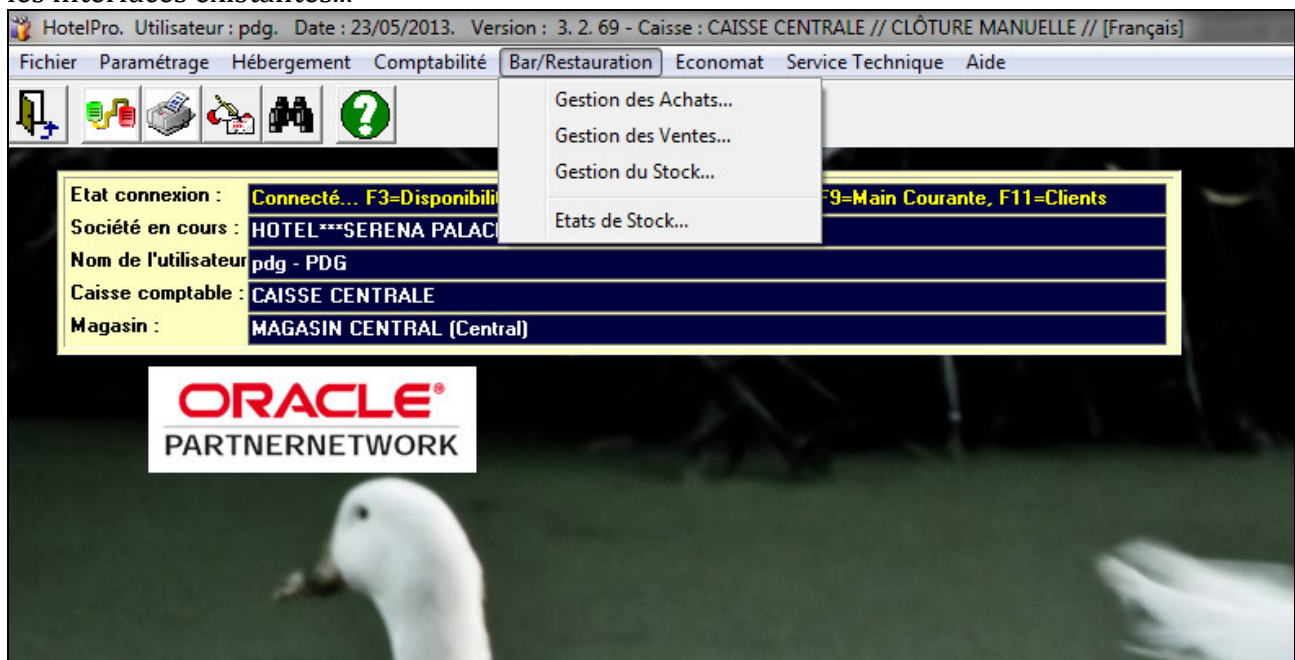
HotelPro. Utilisateur : pdg. Date : 23/05/2013. Version : 3. 2. 69 - Caisse : CAISSE CENTRALE // CLÔTURE MANUELLE // [Français]

Fichier Paramétrage Hébergement Comptabilité Bar/Restauration Economat Service Technique Aide

Gestion des Achats...
Gestion des Ventes...
Gestion du Stock...
Etats de Stock...

| Etat connexion : | Connecté... F3=Disponibili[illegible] F9=Main Courante, F11=Clients |
|---|---|
| Société en cours : | HOTEL***SERENA PALAC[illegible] |
| Nom de l'utilisateur | pdg - PDG |
| Caisse comptable : | CAISSE CENTRALE |
| Magasin : | MAGASIN CENTRAL (Central) |

ORACLE®
PARTNERNETWORK